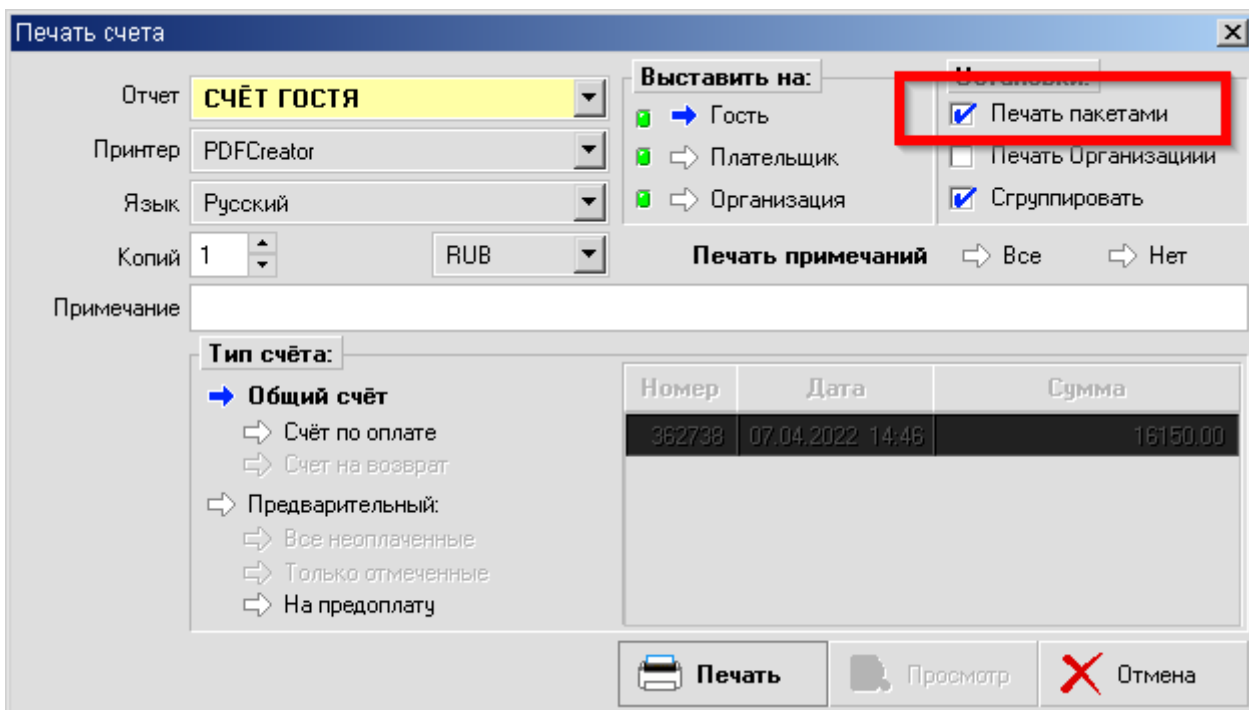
Печать счета

Отчет СЧЁТ ГОСТЯ

Принтер PDFCreator

Язык Русский

Копий 1

RUB

Выставить на:
Гость
Плательщик
Организация

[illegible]
Печать пакетами
Печать Организациии
Сгруппировать

Печать примечаний Все Нет

Примечание

Тип счёта:
Общий счёт
Счёт по оплате
Счет на возврат
Предварительный:
Все неоплаченные
Только отмеченные
На предоплату

| Номер | Дата | Сумма |
|---|---|---|
| 362738 | 07.04.2022 14:46 | 16150.00 |

Печать
Просмотр
Отмена